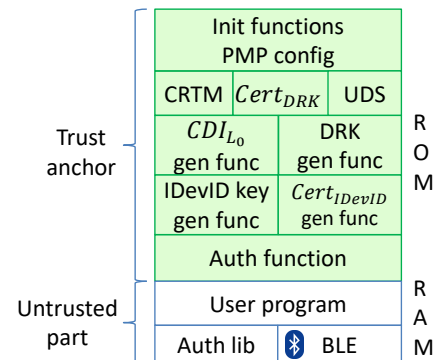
Trust anchor

Init functions
PMP config

CRTM | $Cert_{DRK}$ | UDS

$CDI_{L_0}$ gen func | DRK gen func

IDevID key gen func | $Cert_{IDevID}$ gen func

Auth function

R
O
M

Untrusted part

User program

Auth lib | BLE

R
A
M